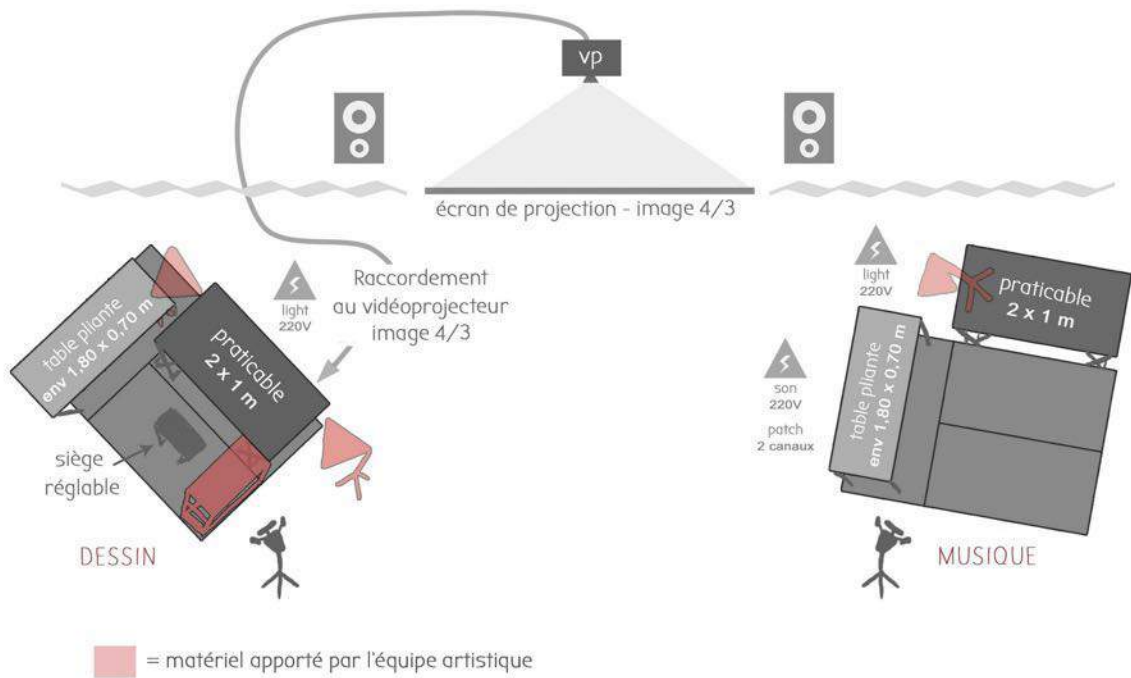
vp

écran de projection - image 4/3

table pliante
env 1,80 x 0,70 m

praticable
2 x 1 m

light
220V

Raccordement
au vidéoprojecteur
image 4/3

siège
réglable

DESSIN

light
220V

praticable
2 x 1 m

son
220V

patch
2 canaux

table pliante
env 1,80 x 0,70 m

MUSIQUE

= matériel apporté par l'équipe artistique